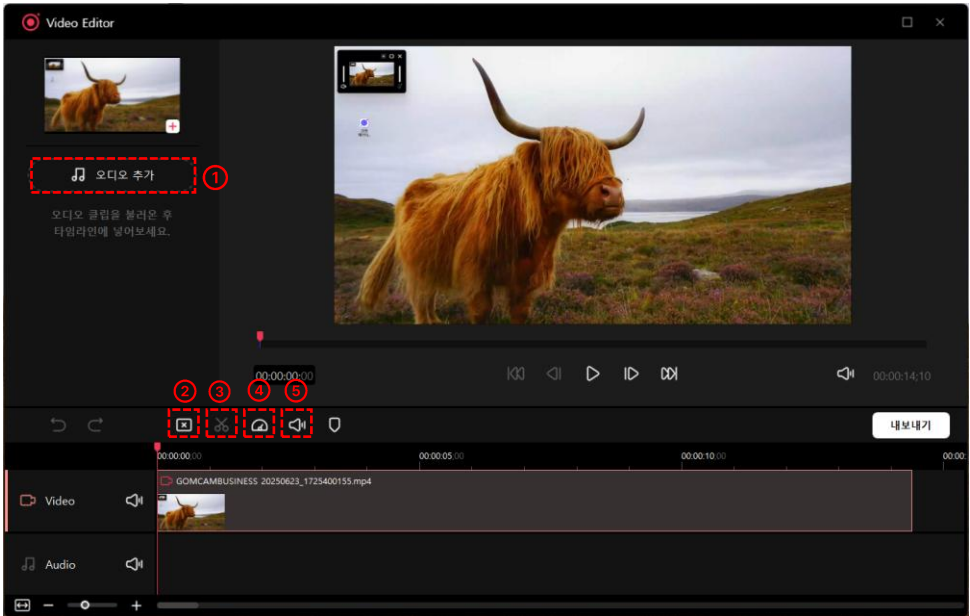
Video Editor

오디오 추가 ①

오디오 클립을 불러온 후 타임라인에 넣어보세요.

00:00:00:00

00:00:14:10

② ③ ④ ⑤

내보내기

00:00:00:00

00:00:05:00

00:00:10:00

Video

GOMCAMBUSINESS 20250623_1725400155.mp4

Audio